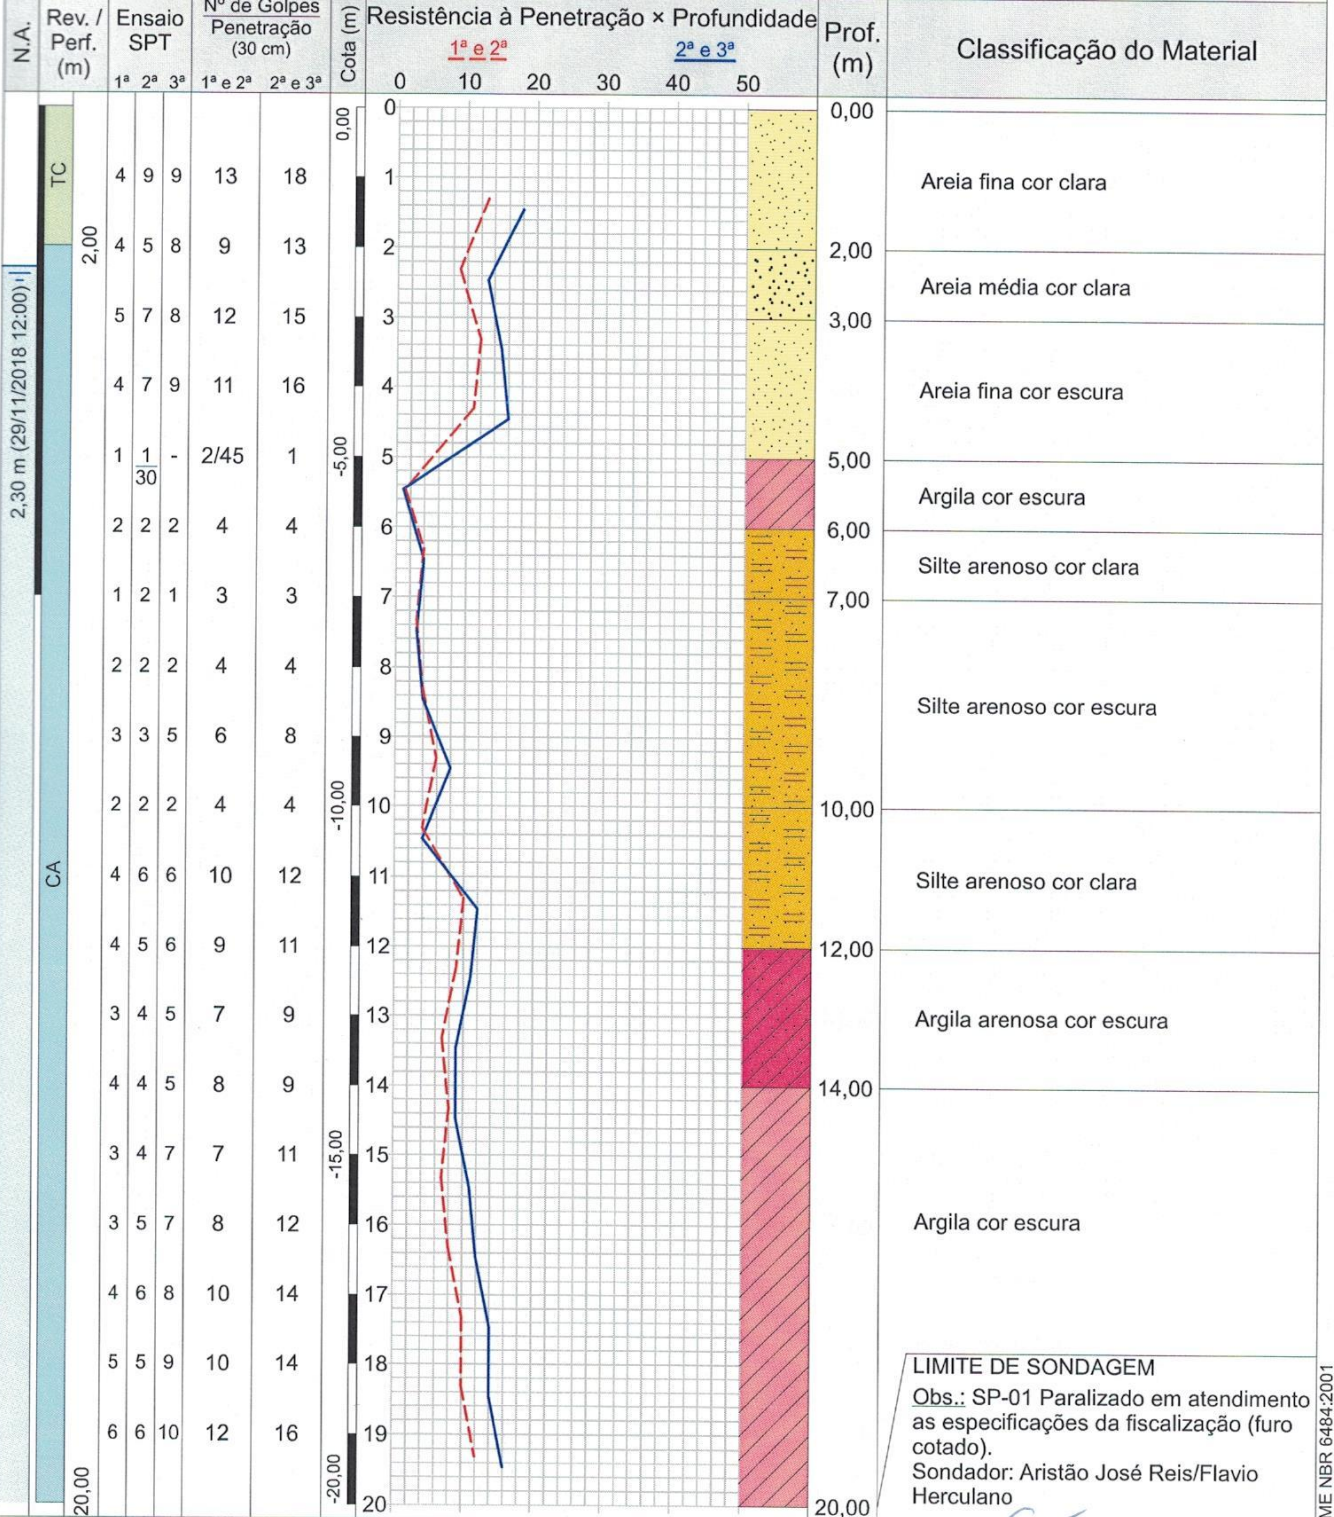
| N.A. | Rev. / Perf. (m) | Ensaio SPT 1ª | 2ª | 3ª | Nº de Golpes Penetração (30 cm) 1ª e 2ª | 2ª e 3ª | Cota (m) | Prof. (m) | Classificação do Material |
|---|---|---|---|---|---|---|---|---|---|
| 2,30 m (29/11/2018 12:00) | TC | 4 | 9 | 9 | 13 | 18 | 0,00 | 0,00 | Areia fina cor clara |
| | 2,00 | 4 | 5 | 8 | 9 | 13 | | 2,00 | Areia média cor clara |
| | | 5 | 7 | 8 | 12 | 15 | | 3,00 | Areia fina cor escura |
| | | 4 | 7 | 9 | 11 | 16 | | | |
| | | 1 | $\frac{1}{30}$ | - | 2/45 | 1 | -5,00 | 5,00 | Argila cor escura |
| | | 2 | 2 | 2 | 4 | 4 | | 6,00 | Silte arenoso cor clara |
| | | 1 | 2 | 1 | 3 | 3 | | 7,00 | Silte arenoso cor escura |
| | | 2 | 2 | 2 | 4 | 4 | | | |
| | | 3 | 3 | 5 | 6 | 8 | | | |
| | | 2 | 2 | 2 | 4 | 4 | -10,00 | 10,00 | Silte arenoso cor clara |
| | CA | 4 | 6 | 6 | 10 | 12 | | | |
| | | 4 | 5 | 6 | 9 | 11 | | 12,00 | Argila arenosa cor escura |
| | | 3 | 4 | 5 | 7 | 9 | | | |
| | | 4 | 4 | 5 | 8 | 9 | | 14,00 | Argila cor escura |
| | | 3 | 4 | 7 | 7 | 11 | -15,00 | | |
| | | 3 | 5 | 7 | 8 | 12 | | | |
| | | 4 | 6 | 8 | 10 | 14 | | | |
| | | 5 | 5 | 9 | 10 | 14 | | | |
| | 20,00 | 6 | 6 | 10 | 12 | 16 | -20,00 | 20,00 | |

Resistência à Penetração × Profundidade
1ª e 2ª 2ª e 3ª
0 10 20 30 40 50
0 1 2 3 4 5 6 7 8 9 10 11 12 13 14 15 16 17 18 19 20

LIMITE DE SONDAGEM
Obs.: SP-01 Paralizado em atendimento as especificações da fiscalização (furo cotado).
Sondador: Aristão José Reis/Flavio Herculano

ME NBR 6484:2001